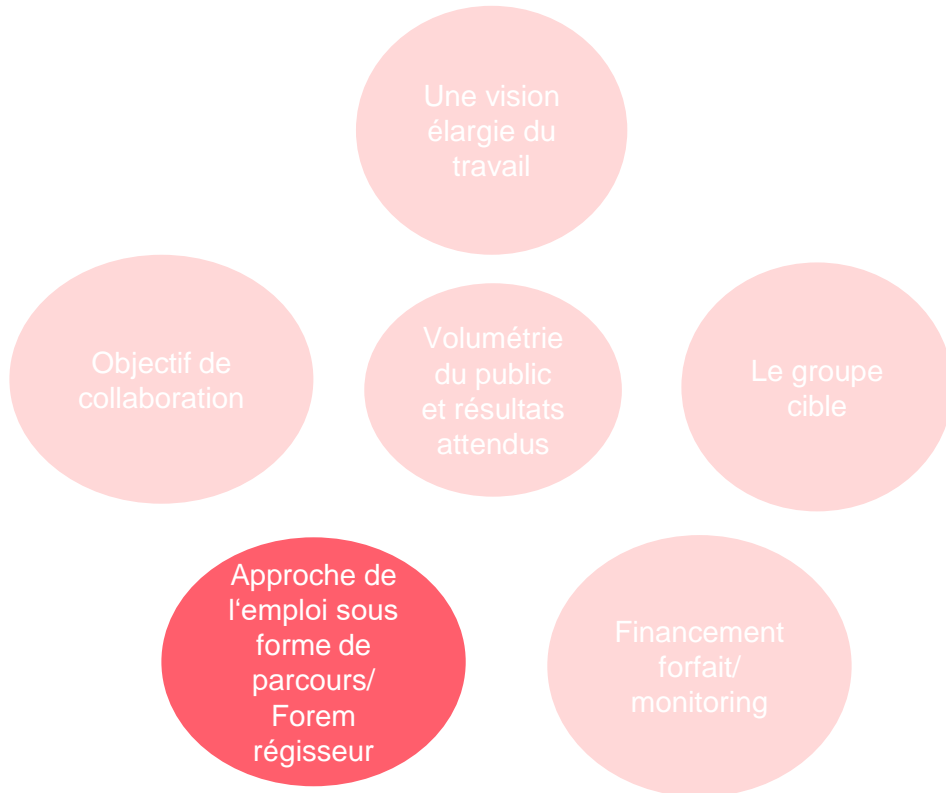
Une vision élargie du travail

Objectif de collaboration

Volumétrie du public et résultats attendus

Le groupe cible

Approche de l'emploi sous forme de parcours/ Forem régisseur

Financement forfait/ monitoring